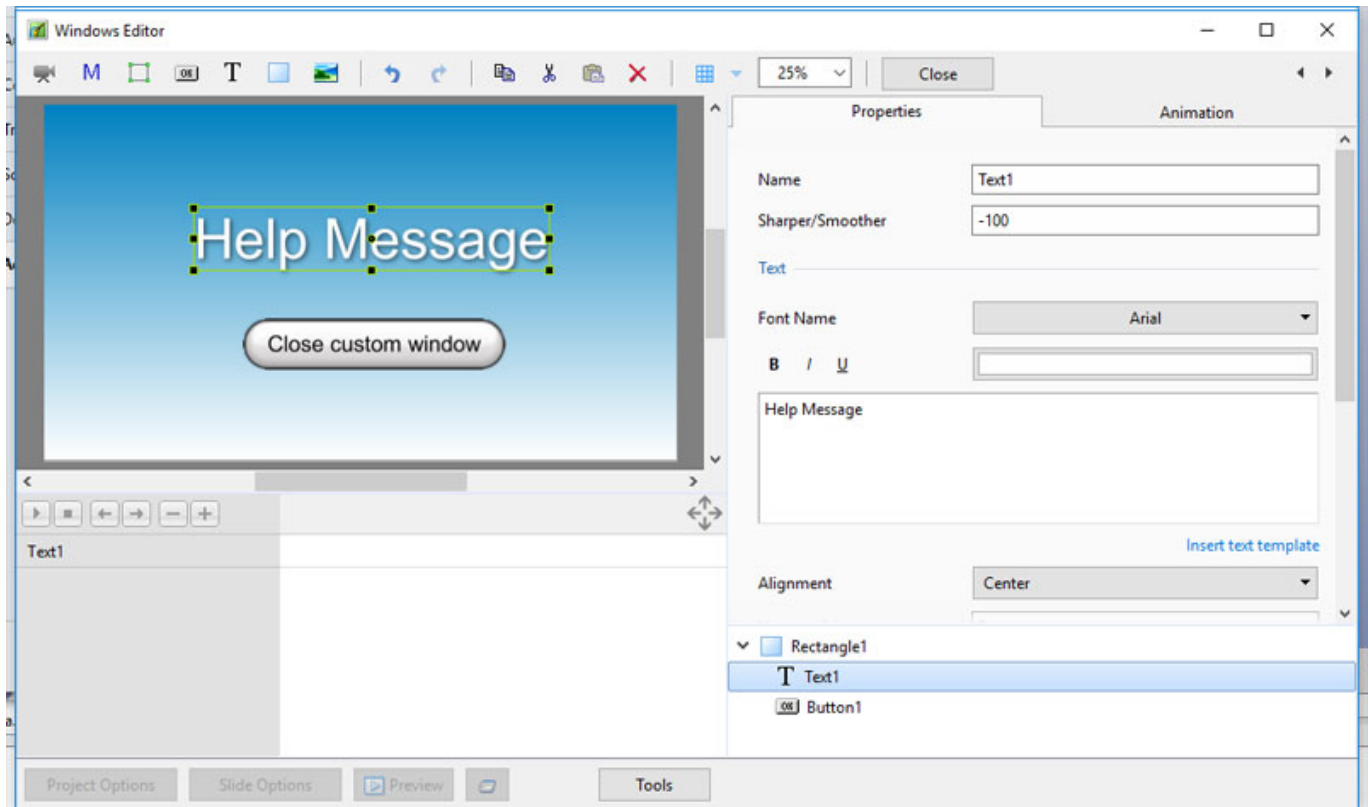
Windows Editor

M T

25%

Close

Help Message

Close custom window

Text1

Properties

Animation

Name
Text1

Sharper/Smoother
-100

Text

Font Name
Arial

B I U

Help Message

Insert text template

Alignment
Center

Rectangle1
Text1
Button1

Project Options
Slide Options
Preview
Tools